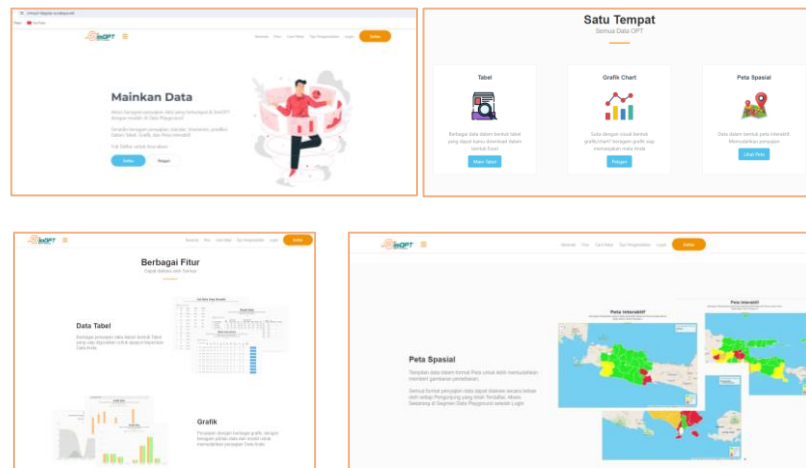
Mainkan Data

Daftar

Masuk

Satu Tempat

Semua Data OPT

Tabel

Berbagai data dalam bentuk tabel yang dapat kamu download dalam bentuk Excel

Buka Tabel

Grafik Chart

Suka dengan visual dalam bentuk grafik chart? beragam grafik siap memanjakan mata Anda

Pelajari

Peta Spasial

Data dalam bentuk peta interaktif. Memudahkan penyajian

Lihat Peta

Berbagai Fitur

Data Tabel

Grafik

Peta Spasial

Peta Interaktif

Peta Interaktif